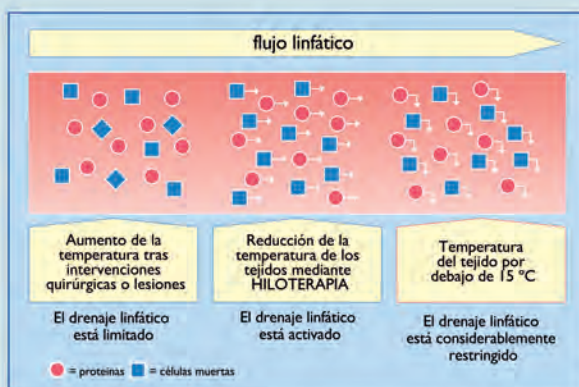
flujo linfático

Aumento de la temperatura tras intervenciones quirúrgicas o lesiones

Reducción de la temperatura de los tejidos mediante HILOTERAPIA

Temperatura del tejido por debajo de 15 ºC

El drenaje linfático está limitado

El drenaje linfático está activado

El drenaje linfático está considerablemente restringido

= proteínas = células muertas